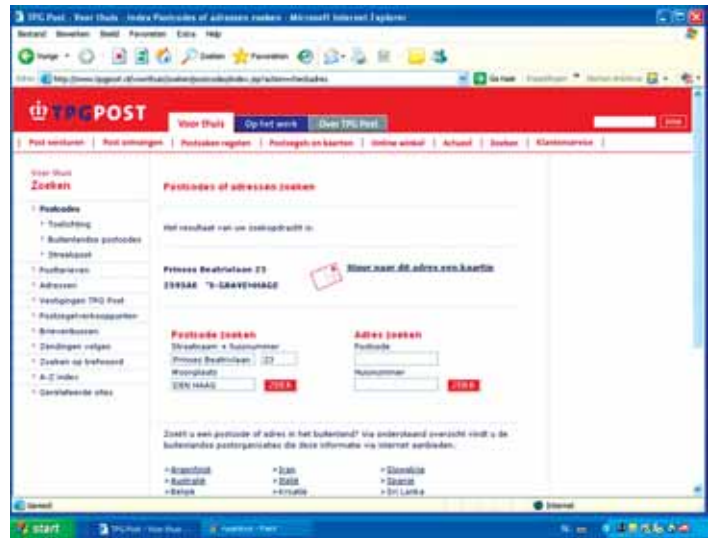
TPG Post - Voor thuis - Index Postcodes of adressen zoeken - Microsoft Internet Explorer

Bestand Bewerken Beeld Favorieten Extra Help

Vorige Zoeken Favorieten

Adres http://www.tpgpost.nl/voorthuis/zoeken/postcodes/index.asp?action=findadres

Ga naar

TPGPOST

Voor thuis | Op het werk | Over TPG Post

Zoek

Post versturen | Post ontvangen | Postzaken regelen | Postzegels en kaarten | Online winkel | Actueel | Zoeken | Klantenservice

Voor thuis
Zoeken

Postcodes
Toelichting
Buitenlandse postcodes
Straatpost
Postbrieven
Adressen
Vestigingen TPG Post
Postzegelverkooppunten
Brievenbussen
Zendingen volgen
Zoeken op trefwoord
A-Z index
Gerelateerde sites

Postcodes of adressen zoeken

Het resultaat van uw zoekopdracht is:

Prinses Beatrixlaan 23
2595AK 'S-GRAVENHAGE

Naar naar dit adres een kaartje

Postcode zoeken
Straatnaam + huisnummer
Prinses Beatrixlaan 23
Woonplaats
DEN HAAG
ZOEK

Adres zoeken
Postcode
Huisnummer
ZOEK

Zoekt u een postcode of adres in het buitenland? Via onderstaand overzicht vindt u de buitenlandse postorganisaties die deze informatie via internet aanbieden.

Argentinië
Australië
België
Iran
Italië
Kroatië
Slowakije
Spanje
Sri Lanka

Gereed

Internet

start

TPG Post - Voor thuis ...
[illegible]